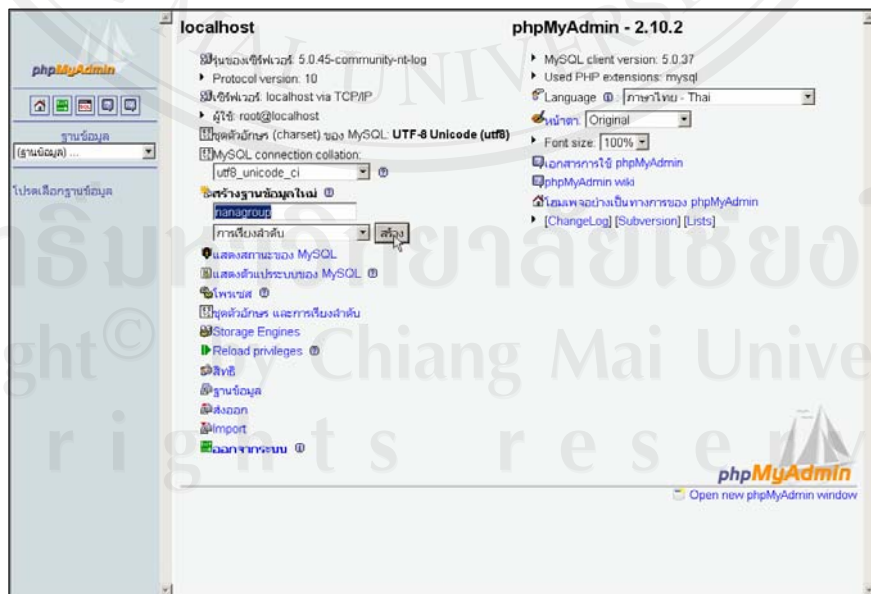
phpMyAdmin

ฐานข้อมูล
(ฐานข้อมูล) ...

โปรดเลือกฐานข้อมูล

localhost

รุ่นของเซิร์ฟเวอร์: 5.0.45-community-nt-log
Protocol version: 10
เซิร์ฟเวอร์: localhost via TCP/IP
ผู้ใช้: root@localhost
ชุดตัวอักษร (charset) ของ MySQL: UTF-8 Unicode (utf8)
MySQL connection collation:
utf8_unicode_ci

สร้างฐานข้อมูลใหม่
nanagroup
การเรียงลำดับ
สร้าง

แสดงสถานะของ MySQL
แสดงตัวแปรระบบของ MySQL
โพรเซส
ชุดตัวอักษร และการเรียงลำดับ
Storage Engines
Reload privileges
สิทธิ
ฐานข้อมูล
ส่งออก
Import
ออกจากระบบ

phpMyAdmin - 2.10.2

MySQL client version: 5.0.37
Used PHP extensions: mysql
Language: ภาษาไทย - Thai
หน้าตา: Original
Font size: 100%
เอกสารการใช้ phpMyAdmin
phpMyAdmin wiki
โฮมเพจอย่างเป็นทางการของ phpMyAdmin
[ChangeLog] [Subversion] [Lists]

phpMyAdmin
Open new phpMyAdmin window

ลิขสิทธิ์มหาวิทยาลัยเชียงใหม่
Copyright© by Chiang Mai University
All rights reserved